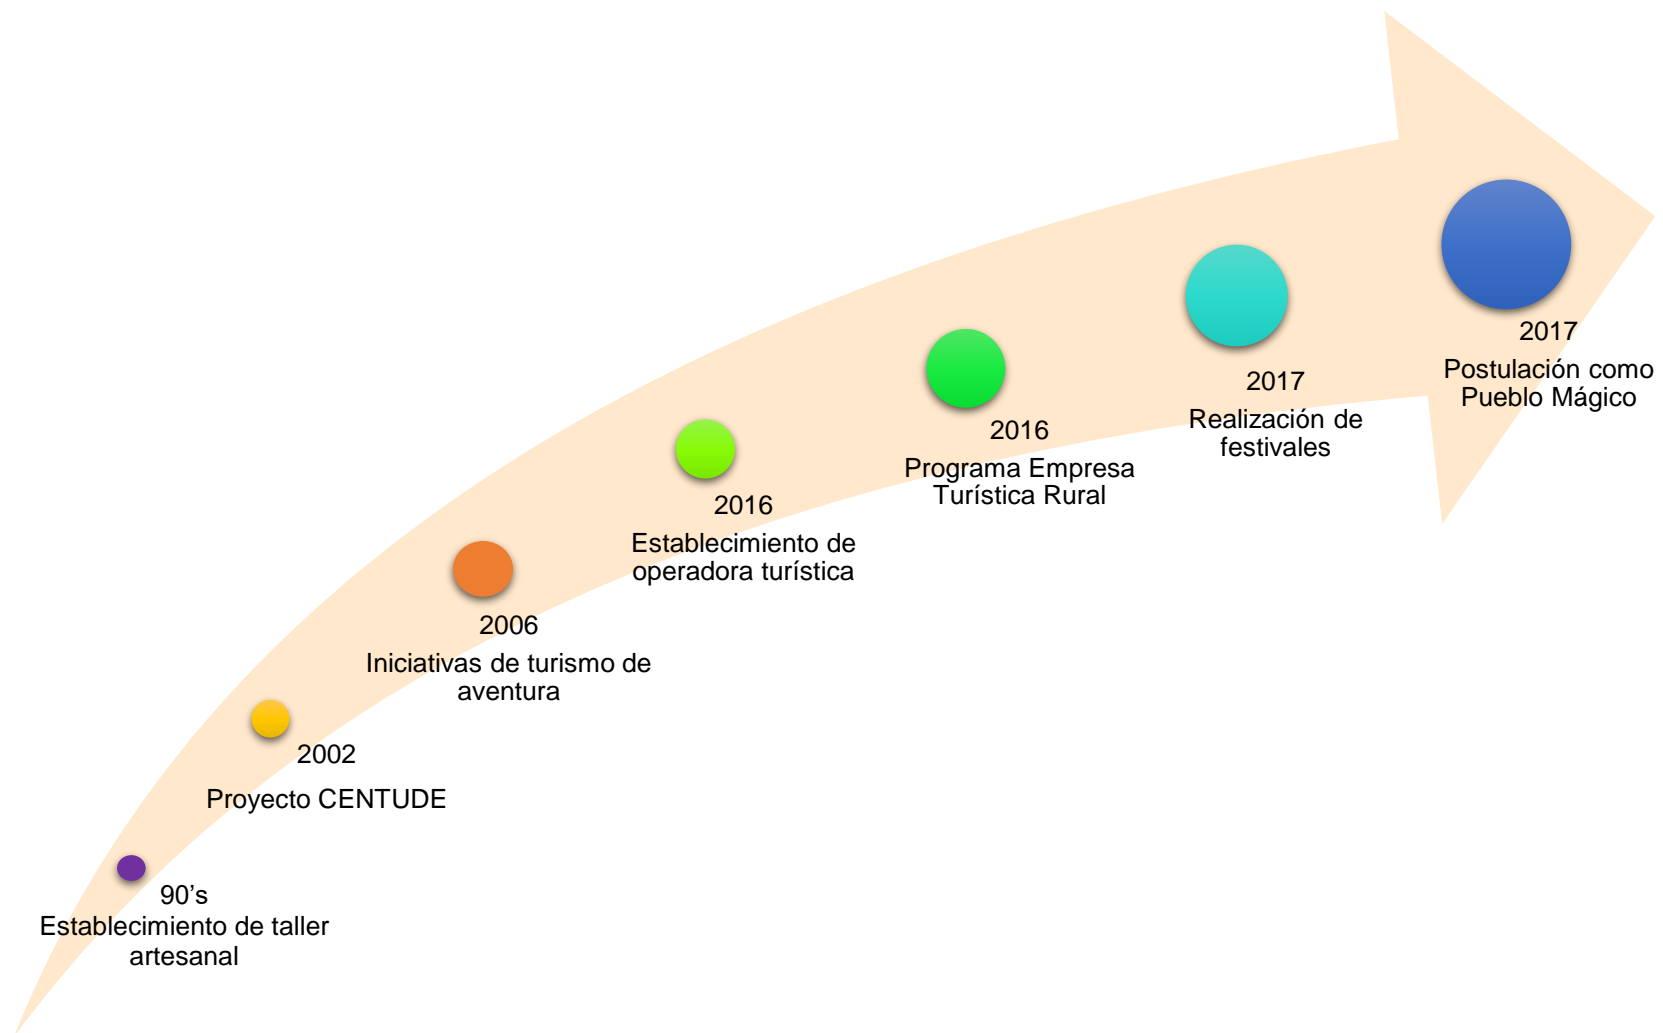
90’s
Establecimiento de taller artesanal

2002
Proyecto CENTUDE

2006
Iniciativas de turismo de aventura

2016
Establecimiento de operadora turística

2016
Programa Empresa Turística Rural

2017
Realización de festivales

2017
Postulación como Pueblo Mágico